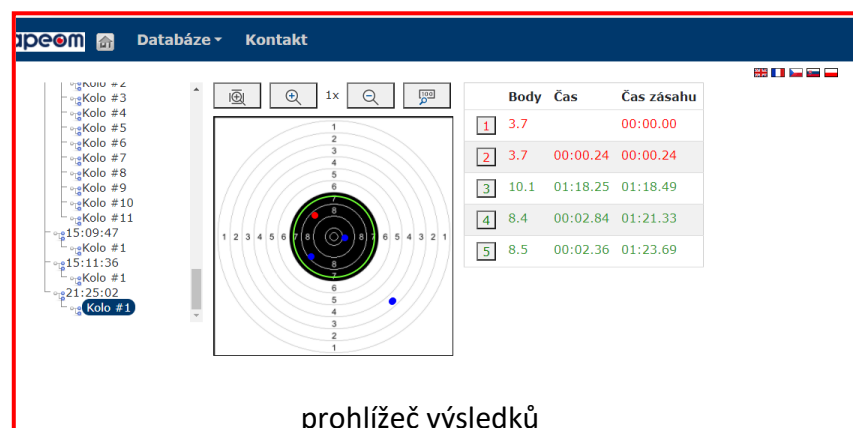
apeom Databáze Kontakt

Kolo #2
Kolo #3
Kolo #4
Kolo #5
Kolo #6
Kolo #7
Kolo #8
Kolo #9
Kolo #10
Kolo #11
15:09:47
Kolo #1
15:11:36
Kolo #1
21:25:02
Kolo #1

1x

1 2 3 4 5 6 7 8 8 7 6 5 4 3 2 1
1 2 3 4 5 6 7 8 8 7 6 5 4 3 2 1

| | Body | Čas | Čas zásahu |
|---|---|---|---|
| 1 | 3.7 | | 00:00.00 |
| 2 | 3.7 | 00:00.24 | 00:00.24 |
| 3 | 10.1 | 01:18.25 | 01:18.49 |
| 4 | 8.4 | 00:02.84 | 01:21.33 |
| 5 | 8.5 | 00:02.36 | 01:23.69 |

prohlížeč výsledků